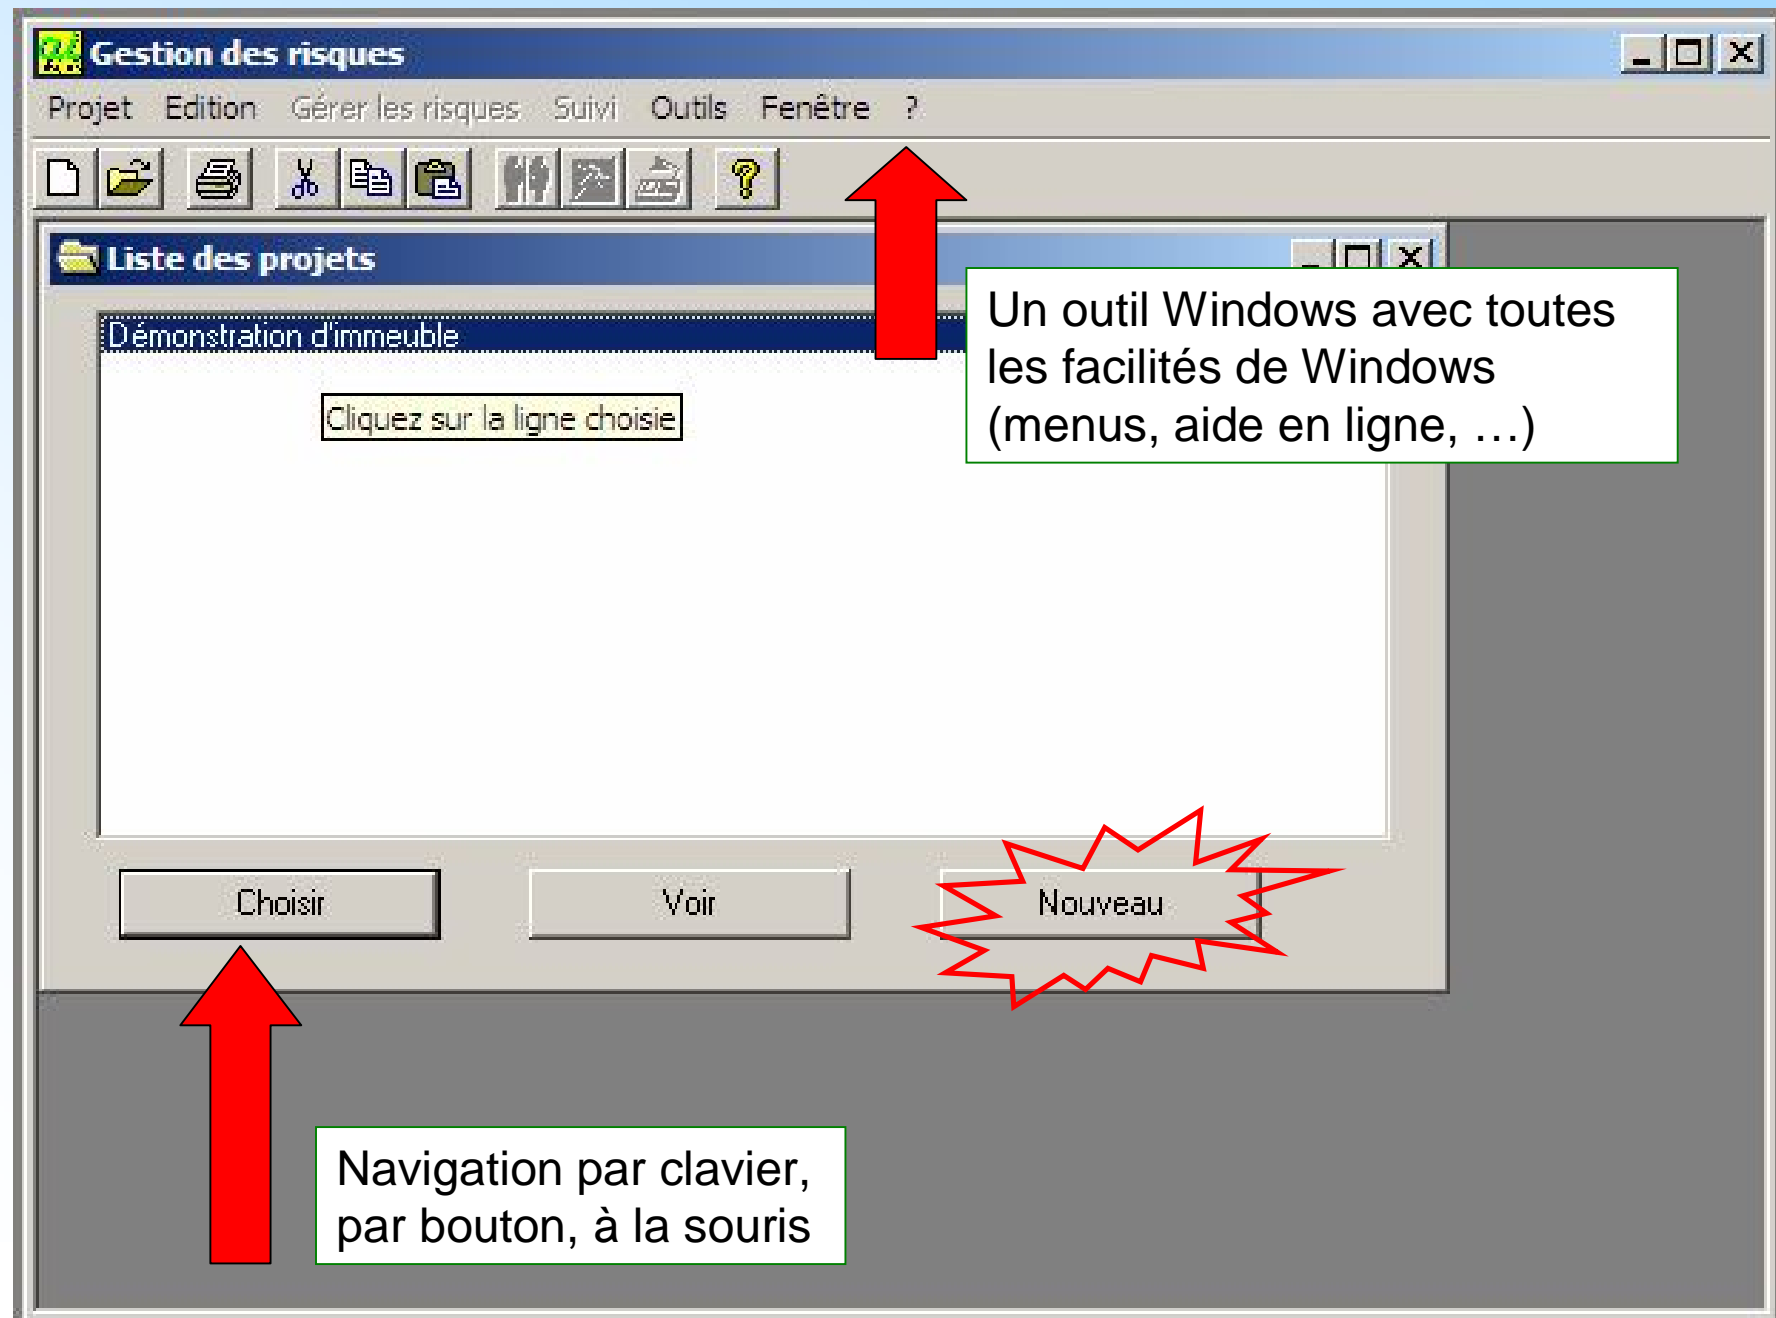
Gestion des risques

Projet Edition Gérer les risques Suivi Outils Fenêtre ?

Liste des projets

Démonstration d'immeuble

Cliquez sur la ligne choisie

Un outil Windows avec toutes les facilités de Windows (menus, aide en ligne, …)

Choisir

Voir

Nouveau

Navigation par clavier, par bouton, à la souris